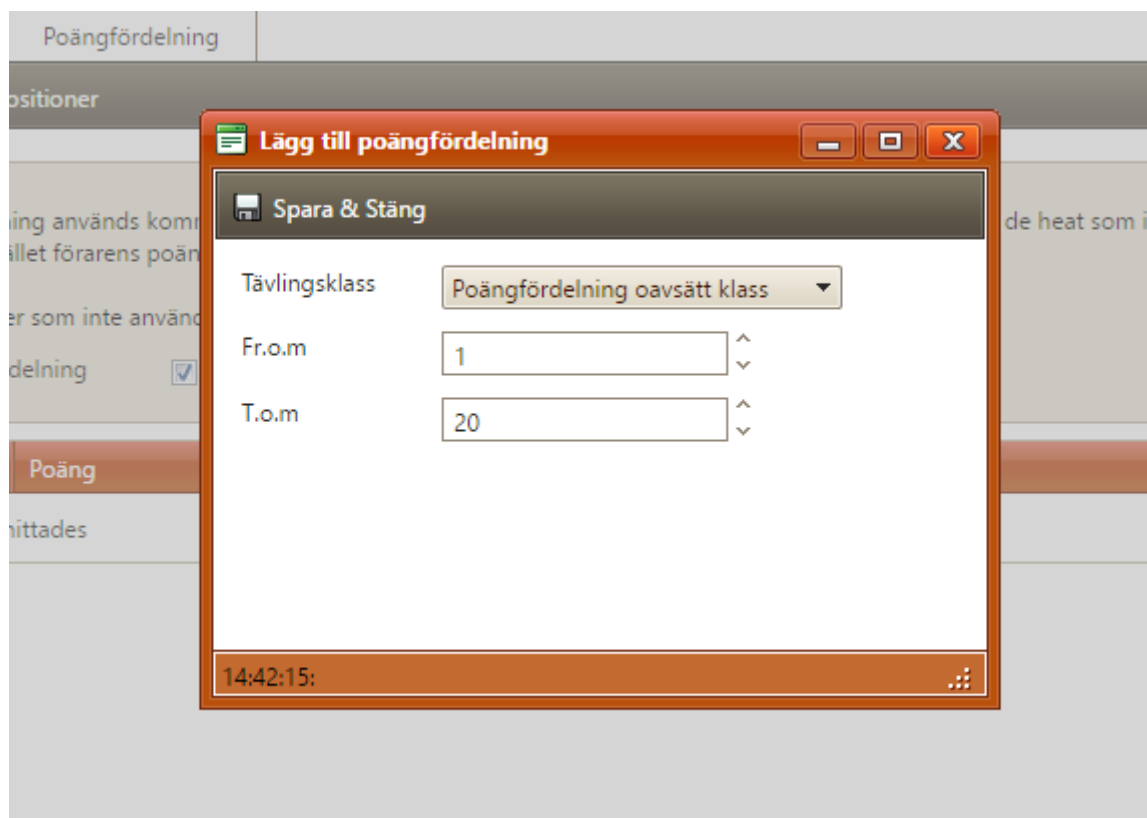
Poängfördelning

ositioner

ing används komr
ället förarens poän

er som inte använd

delning

de heat som i

Lägg till poängfördelning

Spara & Stäng

Tävlingsklass
Poängfördelning oavsätt klass

Fr.o.m
1

T.o.m
20

Poäng

hittades

14:42:15: